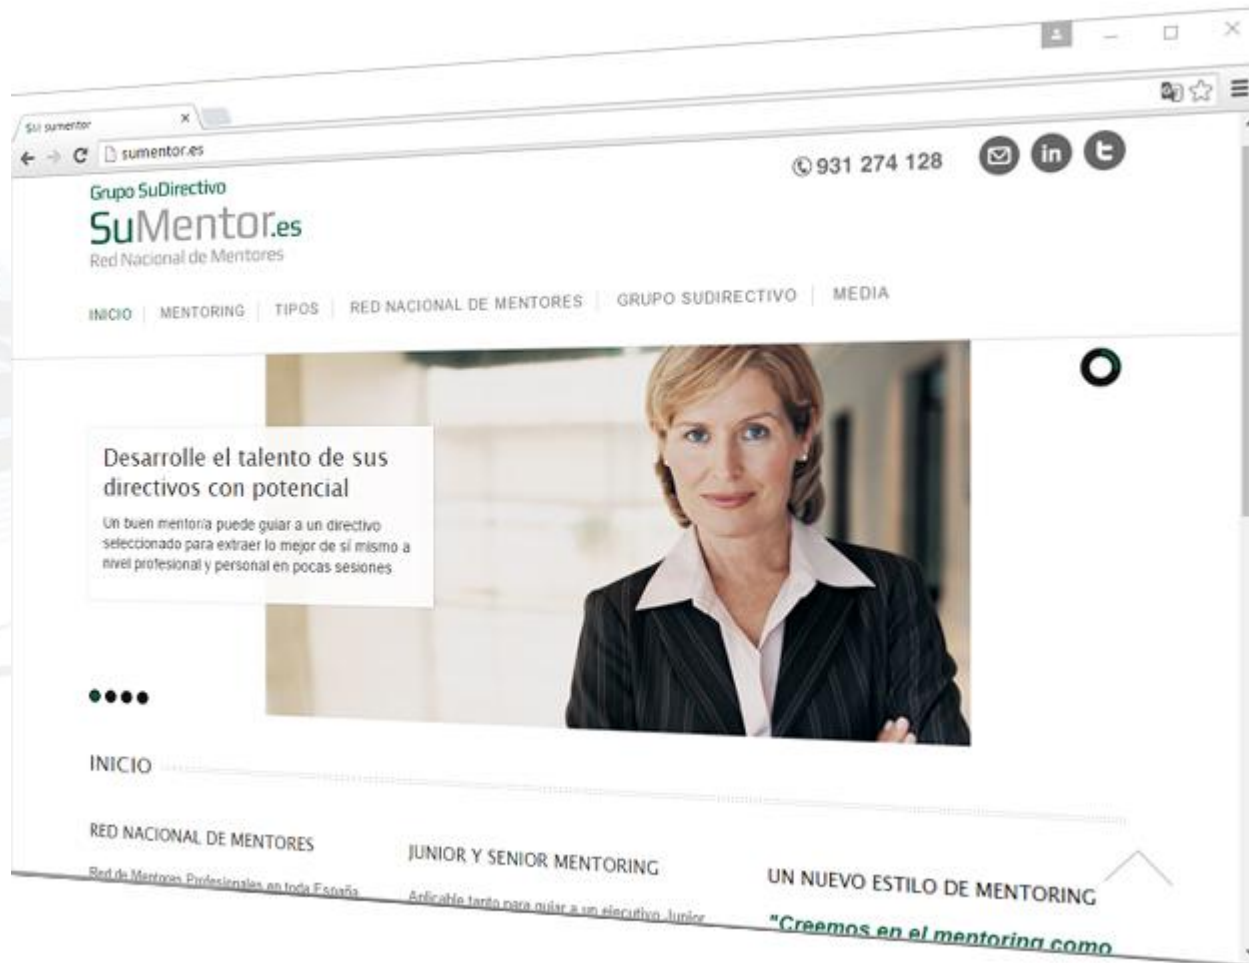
Su sumentor
sumentor.es
931 274 128
Grupo SuDirectivo
SuMentor.es
Red Nacional de Mentores
INICIO | MENTORING | TIPOS | RED NACIONAL DE MENTORES | GRUPO SUDIRECTIVO | MEDIA

Desarrolle el talento de sus directivos con potencial

Un buen mentoria puede guiar a un directivo seleccionado para extraer lo mejor de sí mismo a nivel profesional y personal en pocas sesiones

INICIO

RED NACIONAL DE MENTORES

Red de Mentores Profesionales en toda España

JUNIOR Y SENIOR MENTORING

Aplicable tanto para guiar a un ejecutivo Junior

UN NUEVO ESTILO DE MENTORING

"Creemos en el mentoring como